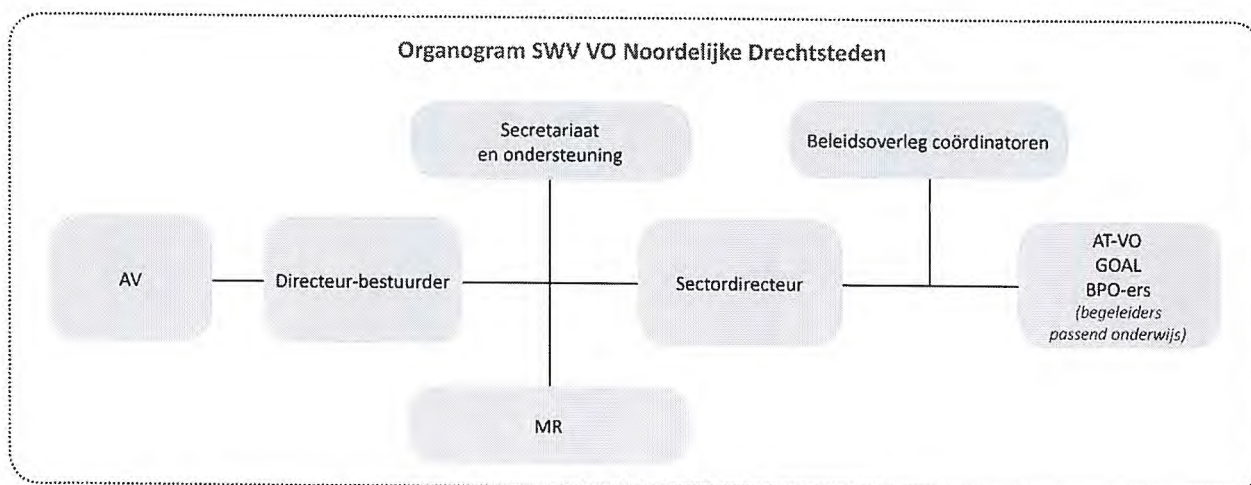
Organogram SWV VO Noordelijke Drechtsteden

Secretariaat en ondersteuning

Beleidsoverleg coördinatoren

AV

Directeur-bestuurder

Sectordirecteur

AT-VO
GOAL
BPO-ers
(begeleiders passend onderwijs)

MR